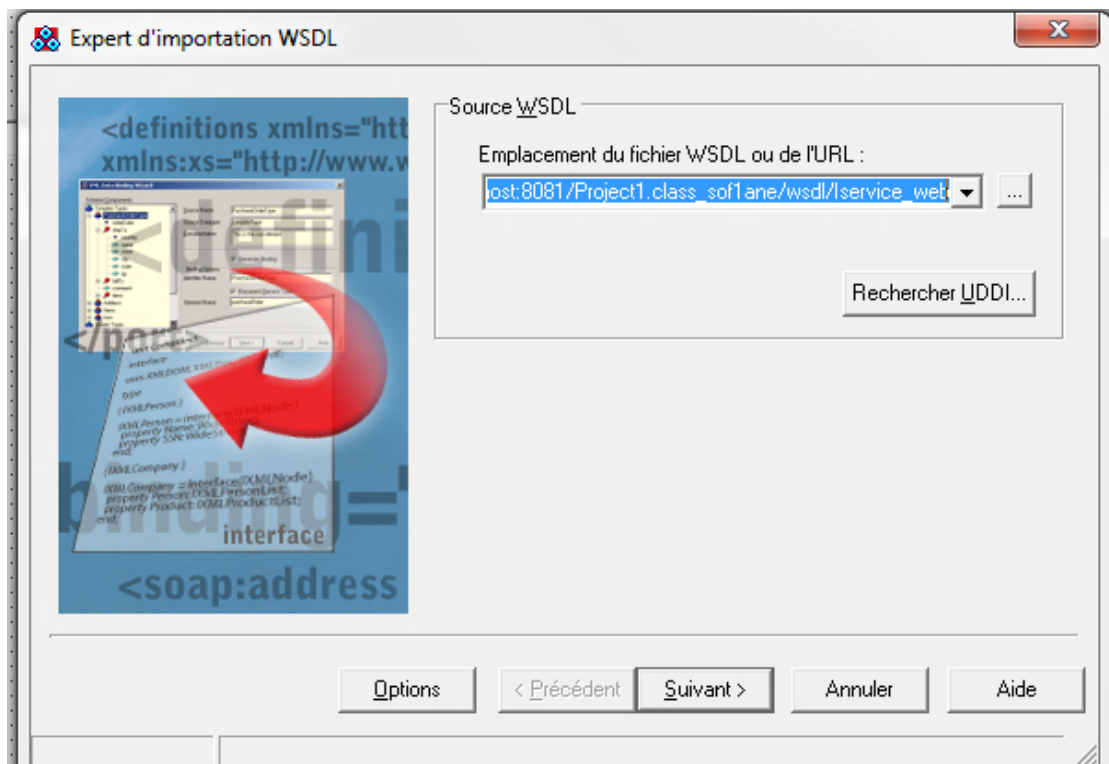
Expert d'importation WSDL

<definitions xmlns="htt
xmlns:xs="http://www.w
<defini
</port>
interface
type
IXMLPerson
IXMLPerson = interface(IXMLNode)
property Name: WideString
property SSN: WideString
end;
IXMLCompany
IXMLCompany = interface(IXMLNode)
property Person: IXMLPersonList;
property Product: IXMLProductList;
end;
binding="
interface
<soap:address

Source WSDL

Emplacement du fichier WSDL ou de l'URL :

ost:8081/Project1.class_sof1ane/wsdl/Iservice_web

...

Rechercher UDDI...

Options

< Précédent

Suivant >

Annuler

Aide